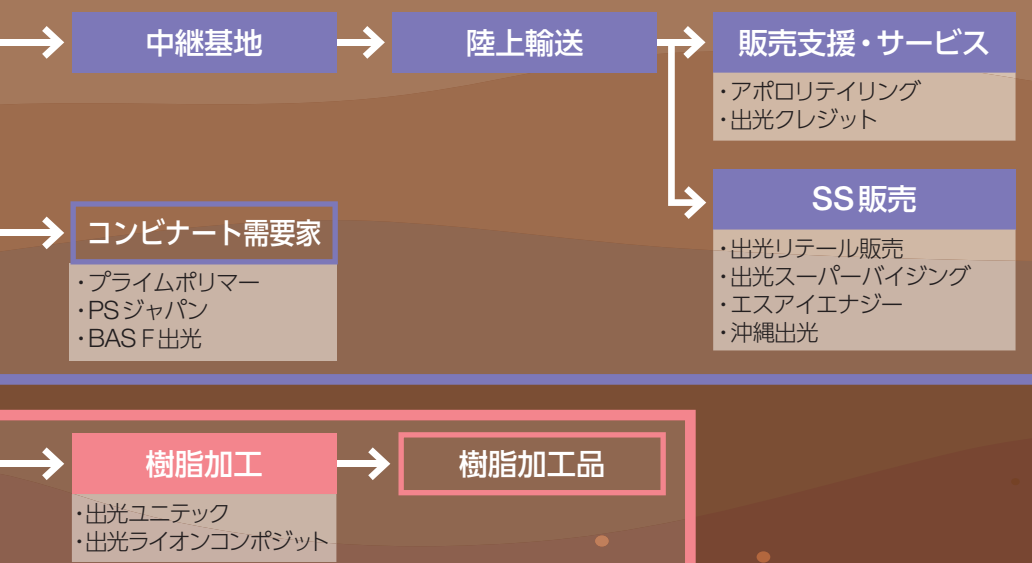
中継基地

陸上輸送

販売支援・サービス

・アポロリテイリング
・出光クレジット

SS販売

・出光リテール販売
・出光スーパーバイジング
・エスアイエナジー
・沖縄出光

コンビナート需要家

・プライムポリマー
・PSジャパン
・BASF出光

樹脂加工

・出光ユニテック
・出光ライオンコンポジット

樹脂加工品